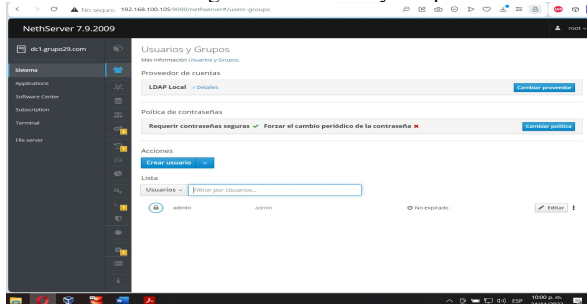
No seguro 192.168.100.105:9090/nethserver#/users-groups

NethServer 7.9.2009

root

dc1.grupo29.com

Sistema
Applications
Software Center
Subscription
Terminal
File server

Usuarios y Grupos
Más información Usuarios y Grupos.

Proveedor de cuentas

LDAP Local > Detalles

Cambiar proveedor

Política de contraseñas

Requerir contraseñas seguras ✔ Forzar el cambio periódico de la contraseña ✖

Cambiar política

Acciones

Crear usuario

Lista

Usuarios

Filtrar por Usuarios...

admin admin No expirado Editar

ESP 10:00 p. m.